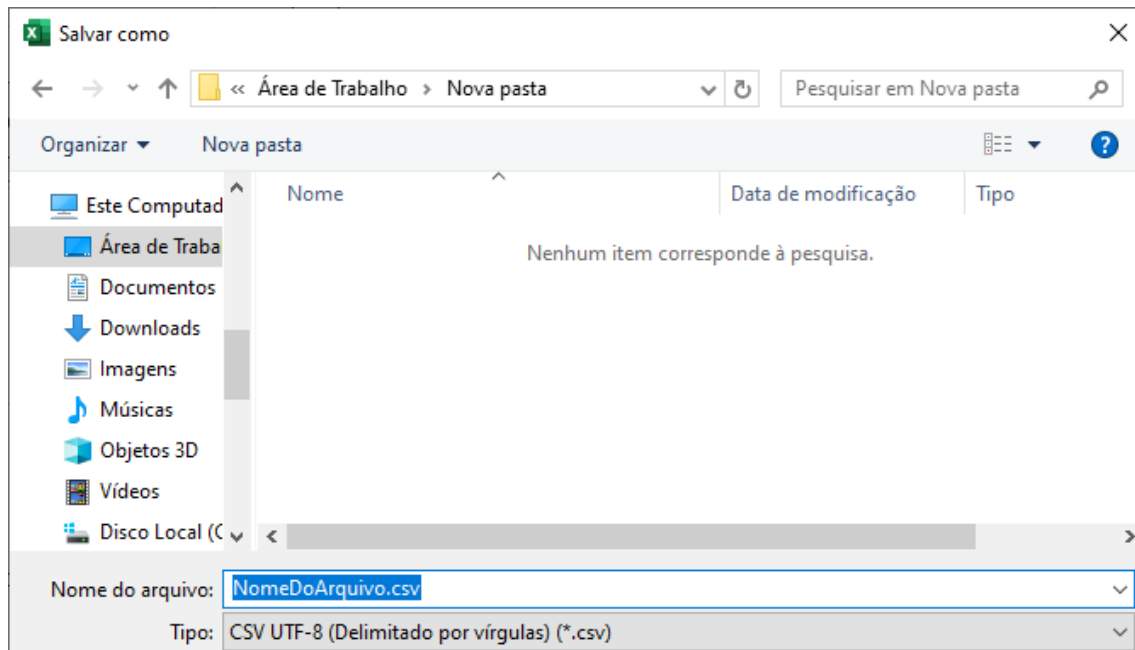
Salvar como

« Área de Trabalho › Nova pasta

Pesquisar em Nova pasta

Organizar ▾ Nova pasta

Este Computad
Área de Traba
Documentos
Downloads
Imagens
Músicas
Objetos 3D
Vídeos
Disco Local (C

| Nome | Data de modificação | Tipo |
|---|---|---|

Nenhum item corresponde à pesquisa.

Nome do arquivo: NomeDoArquivo.csv

Tipo: CSV UTF-8 (Delimitado por vírgulas) (*.csv)